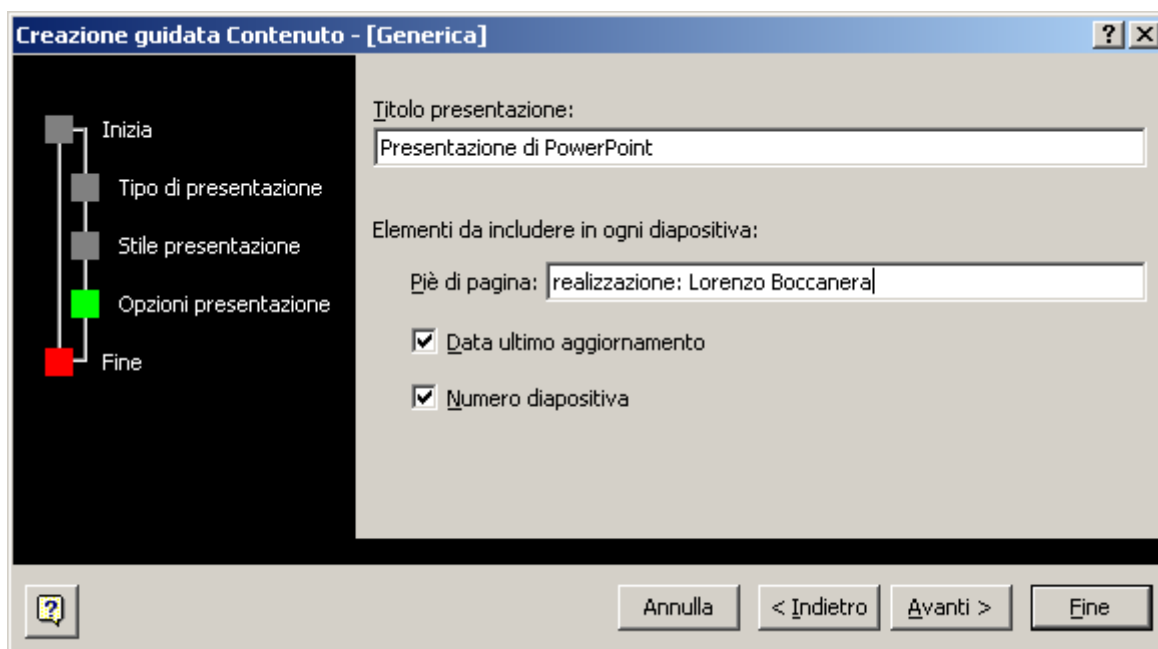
Creazione guidata Contenuto - [Generica]

?

X

Inizia

Tipo di presentazione

Stile presentazione

Opzioni presentazione

Fine

Titolo presentazione:

Presentazione di PowerPoint

Elementi da includere in ogni diapositiva:

Piè di pagina: realizzazione: Lorenzo Boccanera

Data ultimo aggiornamento

Numero diapositiva

?

Annulla

< Indietro

Avanti >

Fine